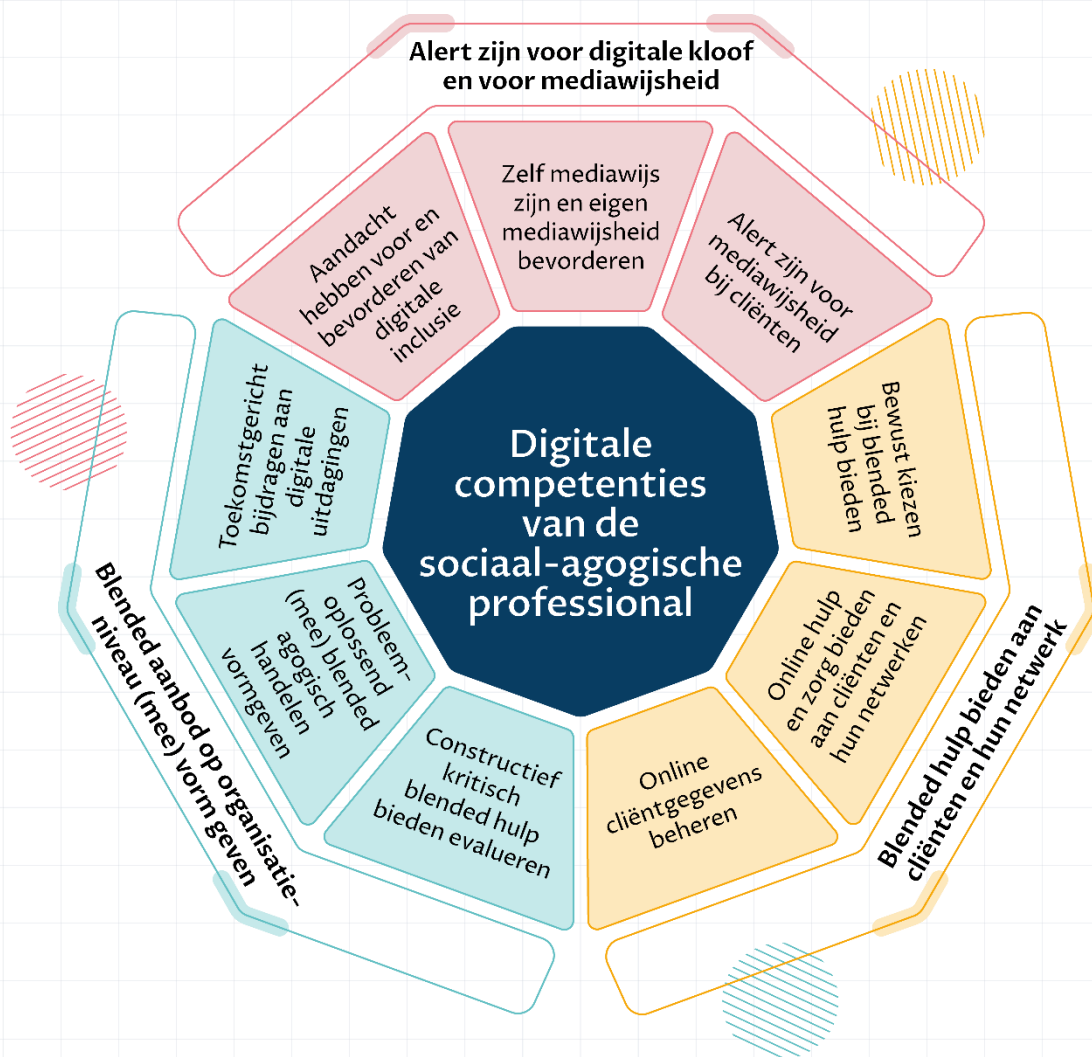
Alert zijn voor digitale kloof en voor mediawijsheid

Aandacht hebben voor en bevorderen van digitale inclusie

Zelf mediawijs zijn en eigen mediawijsheid bevorderen

Alert zijn voor mediawijsheid bij cliënten

Toekomstgericht bijdragen aan digitale uitdagingen

Digitale competenties van de sociaal-agogische professional

Bewust kiezen bij blended hulp bieden

Blended aanbod op organisatieniveau (mee) vorm geven

Probleemoplossend (mee) blended agogisch handelen vormgeven

Online hulp en zorg bieden aan cliënten en hun netwerken

Blended hulp bieden aan cliënten en hun netwerk

Constructief kritisch blended hulp bieden evalueren

Online cliëntgegevens beheren